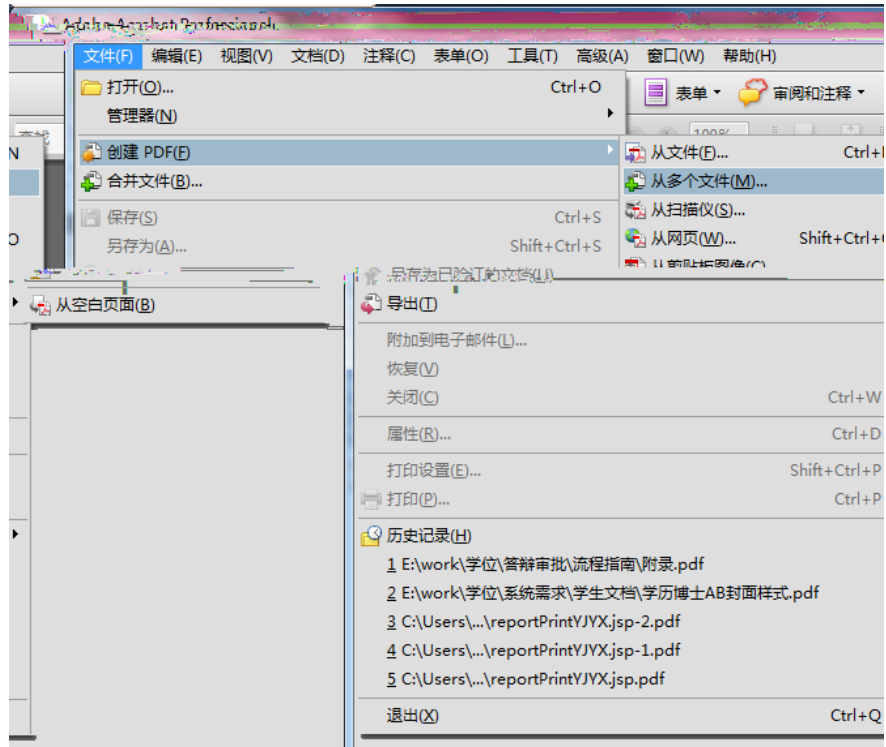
Adobe Acrobat Professional

文件(F) 编辑(E) 视图(V) 文档(D) 注释(C) 表单(O) 工具(T) 高级(A) 窗口(W) 帮助(H)

打开(O)... Ctrl+O
管理器(N)
创建 PDF(F)
合并文件(B)...
保存(S) Ctrl+S
另存为(A)... Shift+Ctrl+S
另存为已验证的文档(U)...
导出(T)
附加到电子邮件(L)...
恢复(V)
关闭(C) Ctrl+W
属性(R)... Ctrl+D
打印设置(E)... Shift+Ctrl+P
打印(P)... Ctrl+P
历史记录(H)
1 E:\work\学位\答辩审批\流程指南\附录.pdf
2 E:\work\学位\系统需求\学生文档\学历博士AB封面样式.pdf
3 C:\Users\...\reportPrintYJYX.jsp-2.pdf
4 C:\Users\...\reportPrintYJYX.jsp-1.pdf
5 C:\Users\...\reportPrintYJYX.jsp.pdf
退出(X) Ctrl+Q

表单 审阅和注释

从文件(F)... Ctrl+N
从多个文件(M)...
从扫描仪(S)...
从网页(W)... Shift+Ctrl+O
从剪贴板图像(C)
从空白页面(B)

100%
N
O